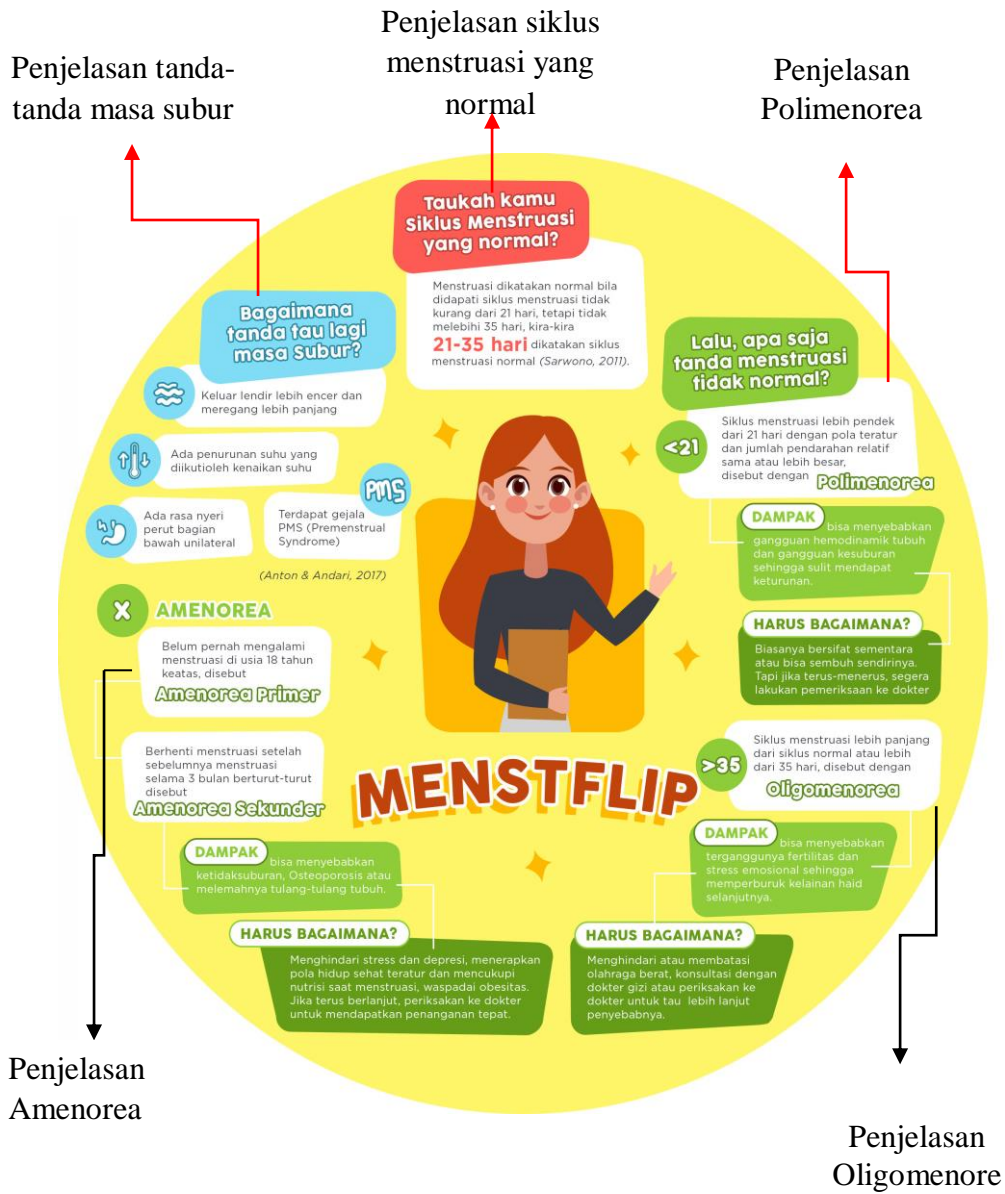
Penjelasan siklus menstruasi yang normal

Penjelasan tanda-tanda masa subur

Penjelasan Polimenorea

Taukah kamu Siklus Menstruasi yang normal?

Menstruasi dikatakan normal bila didapati siklus menstruasi tidak kurang dari 21 hari, tetapi tidak melebihi 35 hari, kira-kira 21-35 hari dikatakan siklus menstruasi normal (Sarwono, 2011).

Bagaimana tanda tau lagi masa Subur?

Keluar lendir lebih encer dan meregang lebih panjang

Ada penurunan suhu yang diikutioleh kenaikan suhu

Ada rasa nyeri perut bagian bawah unilateral

PMS

Terdapat gejala PMS (Premenstrual Syndrome)

(Anton & Andari, 2017)

Lalu, apa saja tanda menstruasi tidak normal?

<21

Siklus menstruasi lebih pendek dari 21 hari dengan pola teratur dan jumlah pendarahan relatif sama atau lebih besar, disebut dengan Polimenorea

DAMPAK bisa menyebabkan gangguan hemodinamik tubuh dan gangguan kesuburan sehingga sulit mendapat keturunan.

HARUS BAGAIMANA?

Biasanya bersifat sementara atau bisa sembuh sendirinya. Tapi jika terus-menerus, segera lakukan pemeriksaan ke dokter

X AMENOREA

Belum pernah mengalami menstruasi di usia 18 tahun keatas, disebut Amenorea Primer

Berhenti menstruasi setelah sebelumnya menstruasi selama 3 bulan berturut-turut disebut Amenorea Sekunder

DAMPAK bisa menyebabkan ketidaksuburan, Osteoporosis atau melemahnya tulang-tulang tubuh.

HARUS BAGAIMANA?

Menghindari stress dan depresi, menerapkan pola hidup sehat teratur dan mencukupi nutrisi saat menstruasi, waspadai obesitas. Jika terus berlanjut, periksakan ke dokter untuk mendapatkan penanganan tepat.

MENSTFLIP

>35

Siklus menstruasi lebih panjang dari siklus normal atau lebih dari 35 hari, disebut dengan Oligomenorea

DAMPAK bisa menyebabkan terganggunya fertilitas dan stress emosional sehingga memperburuk kelainan haid selanjutnya.

HARUS BAGAIMANA?

Menghindari atau membatasi olahraga berat, konsultasi dengan dokter gizi atau periksakan ke dokter untuk tau lebih lanjut penyebabnya.

Penjelasan Amenorea

Penjelasan Oligomenore